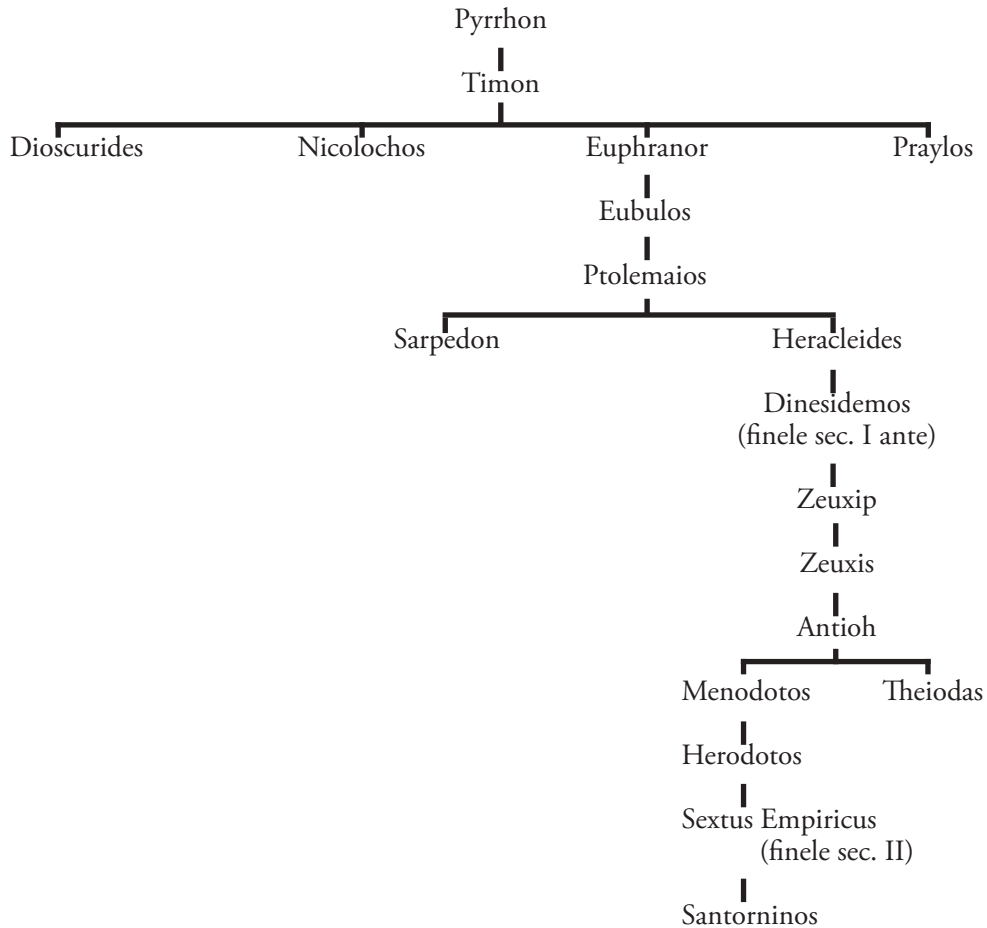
Pyrrhon

Timon

Dioscurides
Nicolochos
Euphranor
Praylos

Eubulos

Ptolemaios

Sarpedon
Heracleides

Dinesidemos
(finele sec. I ante)

Zeuxip

Zeuxis

Antioh

Menodotos
Theiodas

Herodotos

Sextus Empiricus
(finele sec. II)

Santorninos